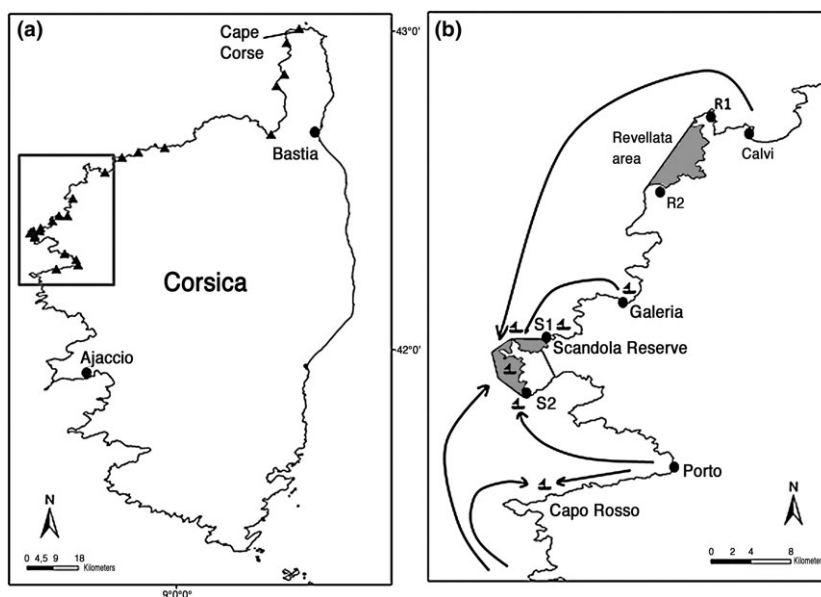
(a)

Cape Corse

43°0'

Bastia

Corsica

Ajaccio

42°0'

N

0 4,5 9 18
Kilometers

9°0'0"

(b)

R1

Revellata area

Calvi

R2

Galeria

S1

Scandola Reserve

S2

Porto

Capo Rosso

N

0 2 4 8
Kilometers